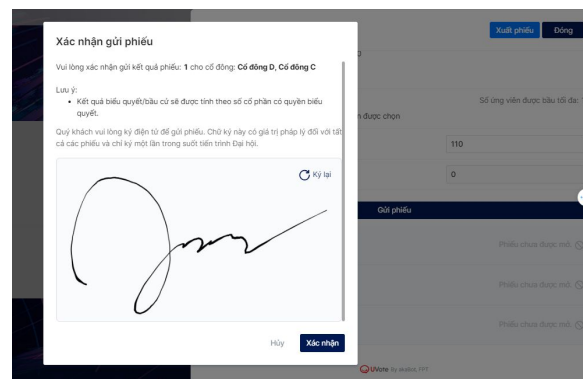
Xác nhận gửi phiếu

Vui lòng xác nhận gửi kết quả phiếu: **1** cho cổ đông: **Cổ đông D, Cổ đông C**

Lưu ý:
• Kết quả biểu quyết/bầu cử sẽ được tính theo số cổ phần có quyền biểu quyết.

Quý khách vui lòng ký điện tử để gửi phiếu. Chữ ký này có giá trị pháp lý đối với tất cả các phiếu và chỉ ký một lần trong suốt tiến trình Đại hội.

Ký lại

Hủy Xác nhận

Xuất phiếu Đóng

Số ứng viên được bầu tối đa:

n được chọn

110

0

Gửi phiếu

Phiếu chưa được mở

Phiếu chưa được mở

Phiếu chưa được mở

UVote By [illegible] FPT